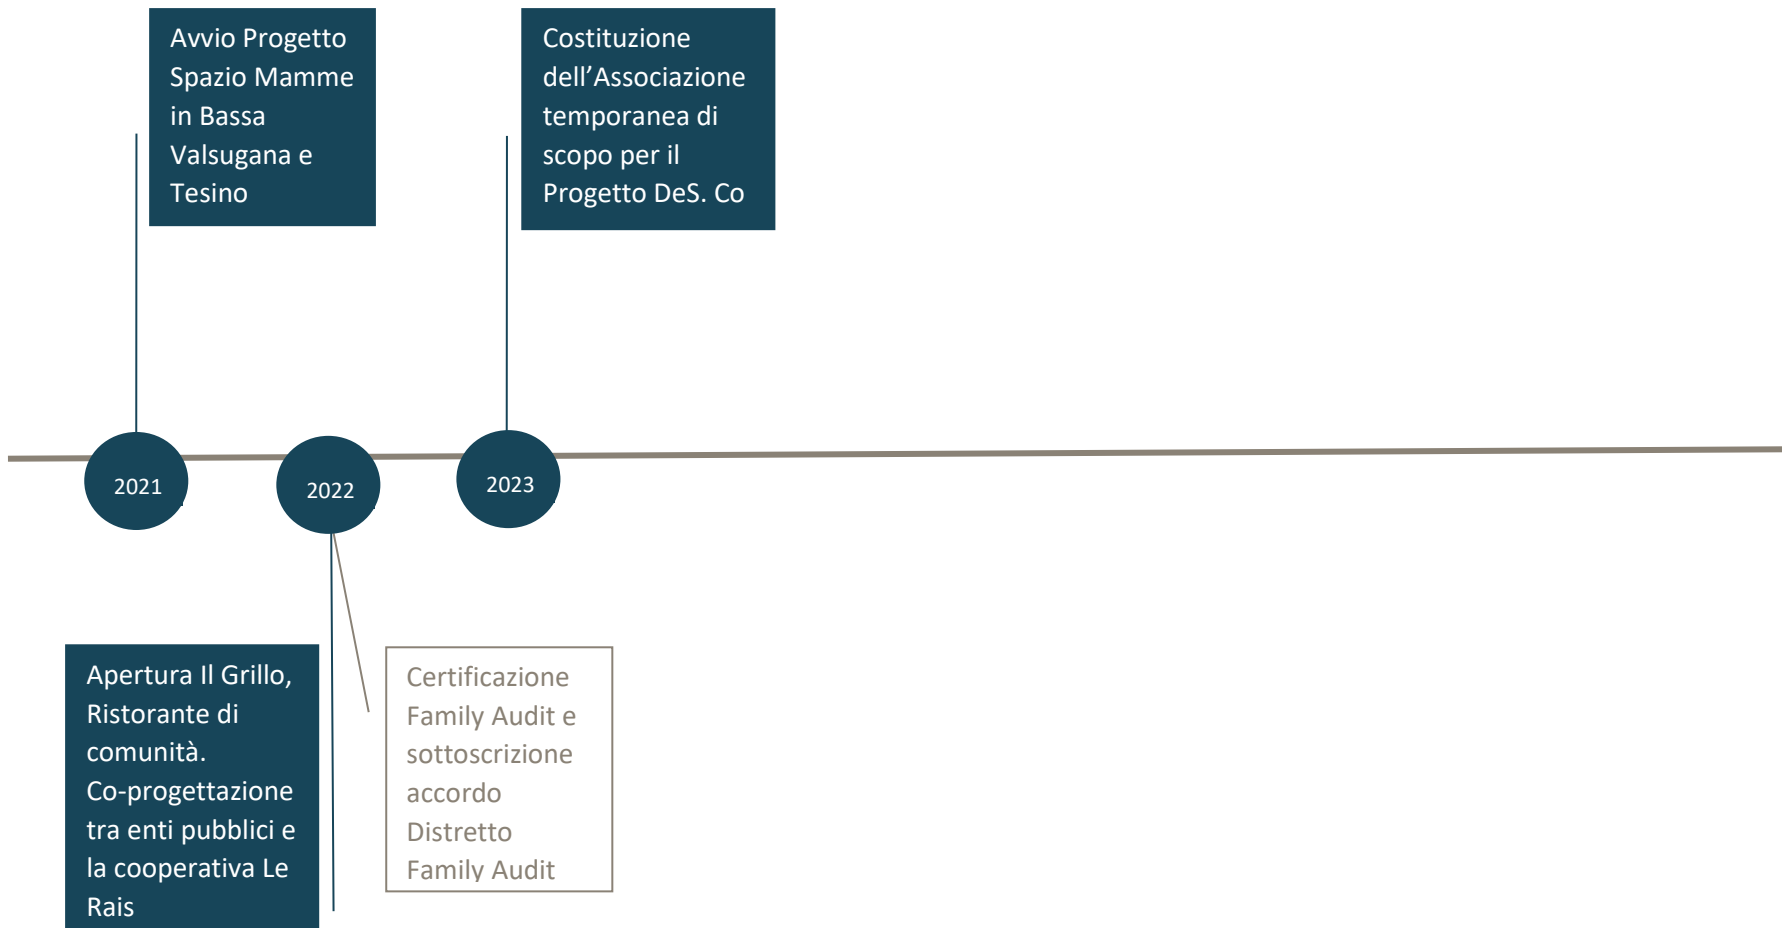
Avvio Progetto Spazio Mamme in Bassa Valsugana e Tesino

Costituzione dell’Associazione temporanea di scopo per il Progetto DeS. Co

2021

2022

2023

Apertura Il Grillo, Ristorante di comunità. Co-progettazione tra enti pubblici e la cooperativa Le Rais

Certificazione Family Audit e sottoscrizione accordo Distretto Family Audit